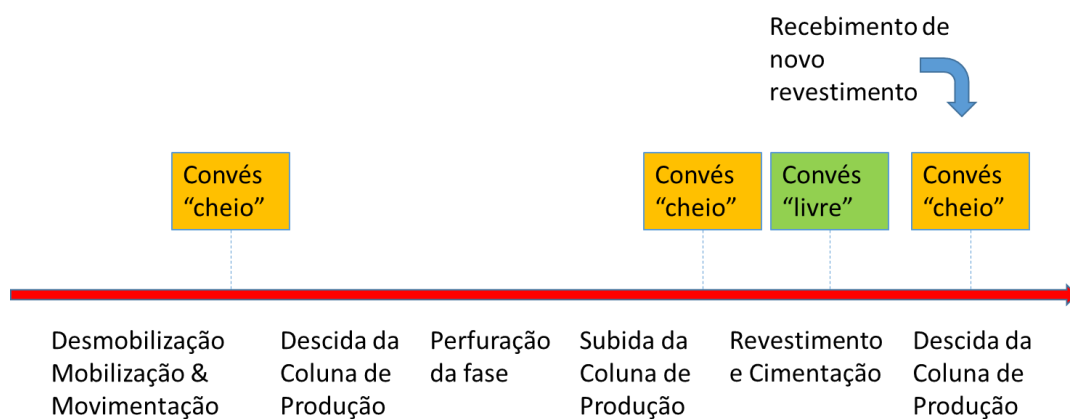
Recebimento de novo revestimento

Convés "cheio"

Convés "cheio"

Convés "livre"

Convés "cheio"

Desmobilização Mobilização & Movimentação

Descida da Coluna de Produção

Perfuração da fase

Subida da Coluna de Produção

Revestimento e Cimentação

Descida da Coluna de Produção